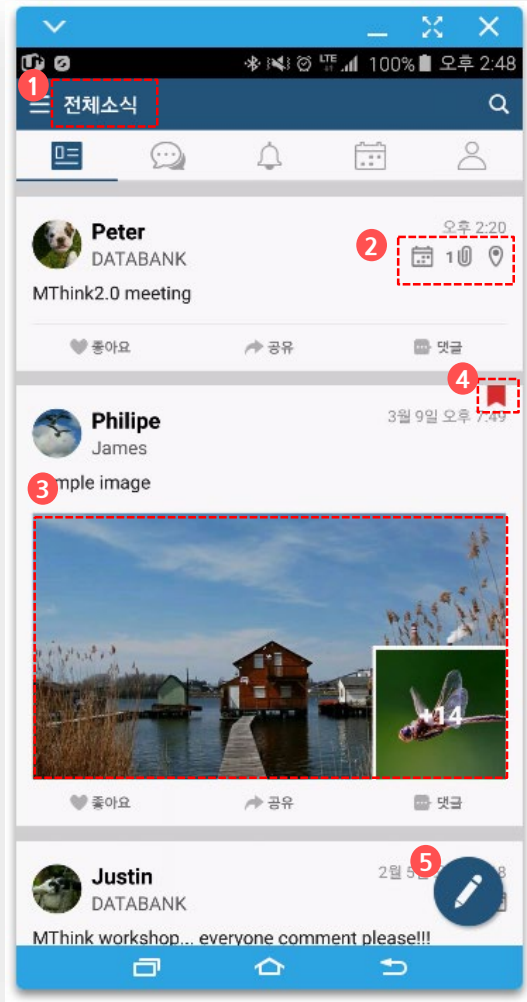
100% 오후 2:48

1 전체소식

Peter
DATABANK
오후 2:20
2 1
MThink2.0 meeting

좋아요 공유 댓글

4
Philipe
James
3월 9일 오후 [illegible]
3 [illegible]mple image

+14

좋아요 공유 댓글

Justin
DATABANK
2월 5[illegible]8
5
MThink workshop... everyone comment please!!!